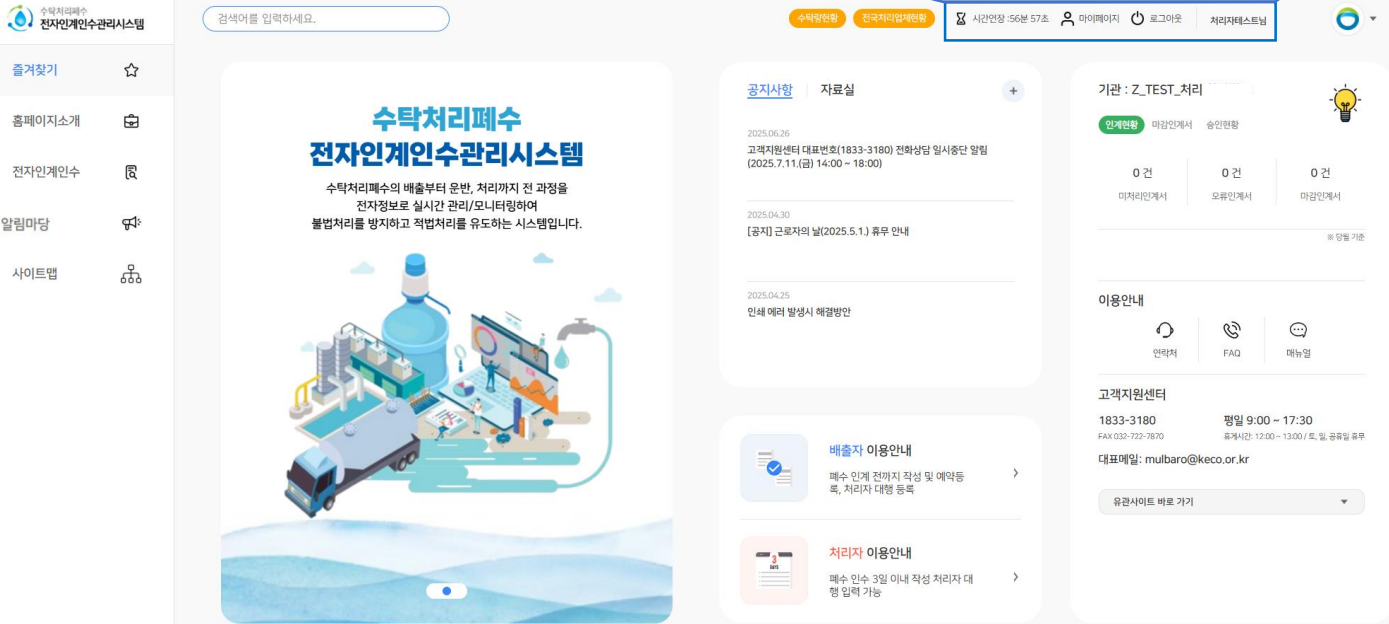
수탁처리폐수
전자인계인수관리시스템

검색어를 입력하세요.

수탁량현황 전국처리업체현황

시간연장 :56분 57초 마이페이지 로그아웃 처리자테스트님

즐겨찾기
홈페이지소개
전자인계인수
알림마당
사이트맵

수탁처리폐수
전자인계인수관리시스템

수탁처리폐수의 배출부터 운반, 처리까지 전 과정을 전자정보로 실시간 관리/모니터링하여 불법처리를 방지하고 적법처리를 유도하는 시스템입니다.

공지사항 자료실

2025.06.26
고객지원센터 대표번호(1833-3180) 전화상담 일시중단 알림 (2025.7.11.(금) 14:00 ~ 18:00)

2025.04.30
[공지] 근로자의 날(2025.5.1.) 휴무 안내

2025.04.25
인쇄 에러 발생시 해결방안

배출자 이용안내
폐수 인계 전까지 작성 및 예약등록, 처리자 대행 등록

처리자 이용안내
폐수 인수 3일 이내 작성 처리자 대행 입력 가능

기관 : Z_TEST_처리

인계현황 마감인계서 승인현황

0 건
미처리인계서

0 건
오류인계서

0 건
마감인계서

※ 당월 기준

이용안내
연락처 FAQ 매뉴얼

고객지원센터
1833-3180
FAX 032-722-7870
평일 9:00 ~ 17:30
휴게시간: 12:00 ~ 13:00 / 토, 일, 공휴일 휴무
대표메일: mulbaro@keco.or.kr

유관사이트 바로 가기